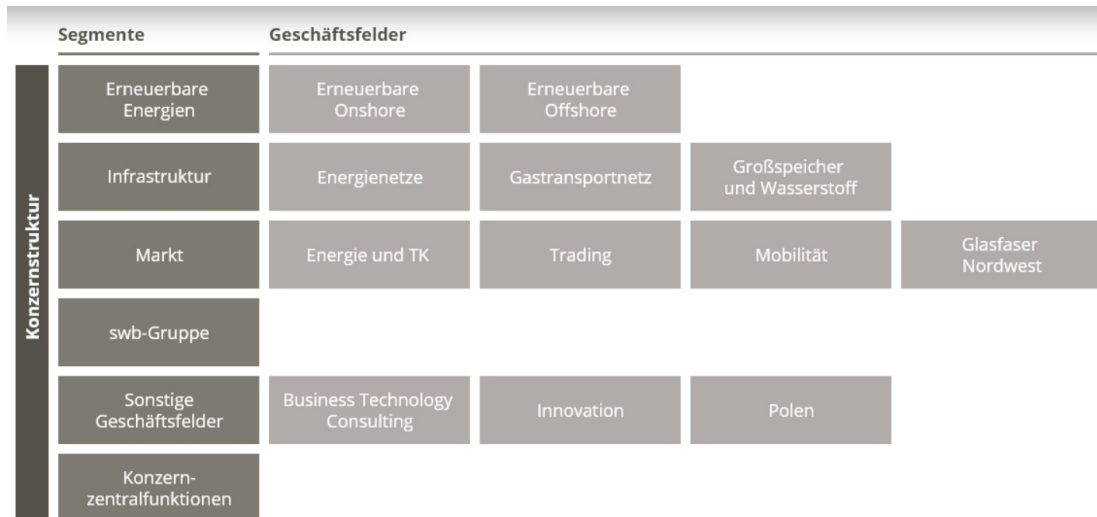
Segmente

Geschäftsfelder

Konzernstruktur

| Segmente | Geschäftsfelder | | | |
|---|---|---|---|---|
| Erneuerbare Energien | Erneuerbare Onshore | Erneuerbare Offshore | | |
| Infrastruktur | Energienetze | Gastransportnetz | Großspeicher und Wasserstoff | |
| Markt | Energie und TK | Trading | Mobilität | Glasfaser Nordwest |
| swb-Gruppe | | | | |
| Sonstige Geschäftsfelder | Business Technology Consulting | Innovation | Polen | |
| Konzern-zentralfunktionen | | | | |